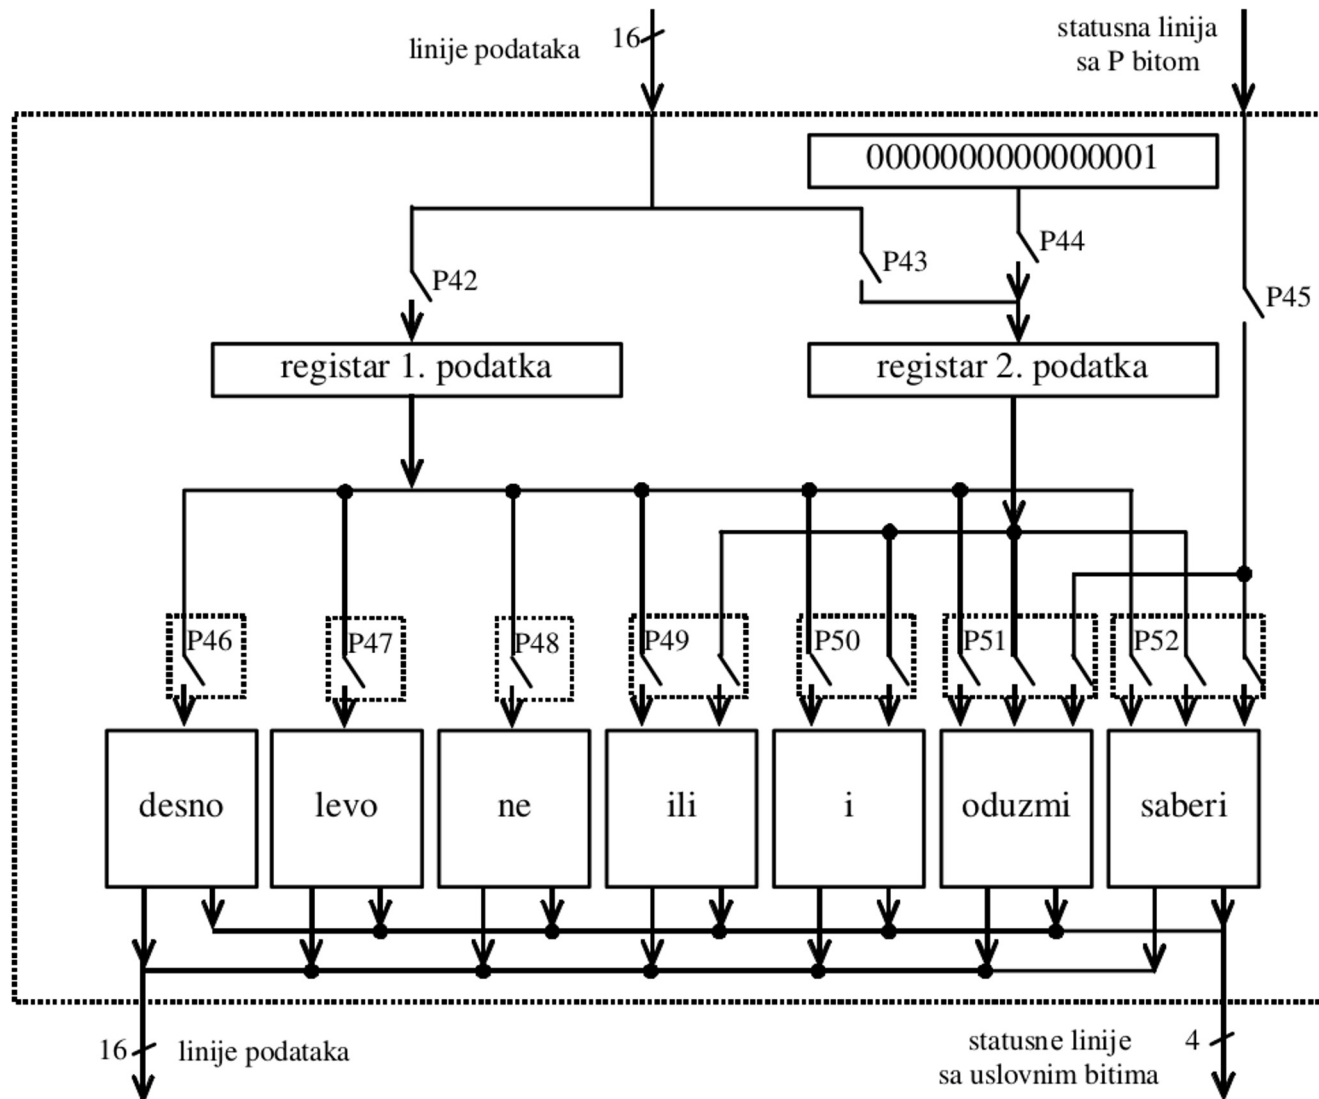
linije podataka 16

statusna linija sa P bitom

0000000000000001

P42

P43

P44

P45

registar 1. podatka

registar 2. podatka

P46

P47

P48

P49

P50

P51

P52

desno

levo

ne

ili

i

oduzmi

saberi

16 linije podataka

statusne linije sa uslovnim bitima 4